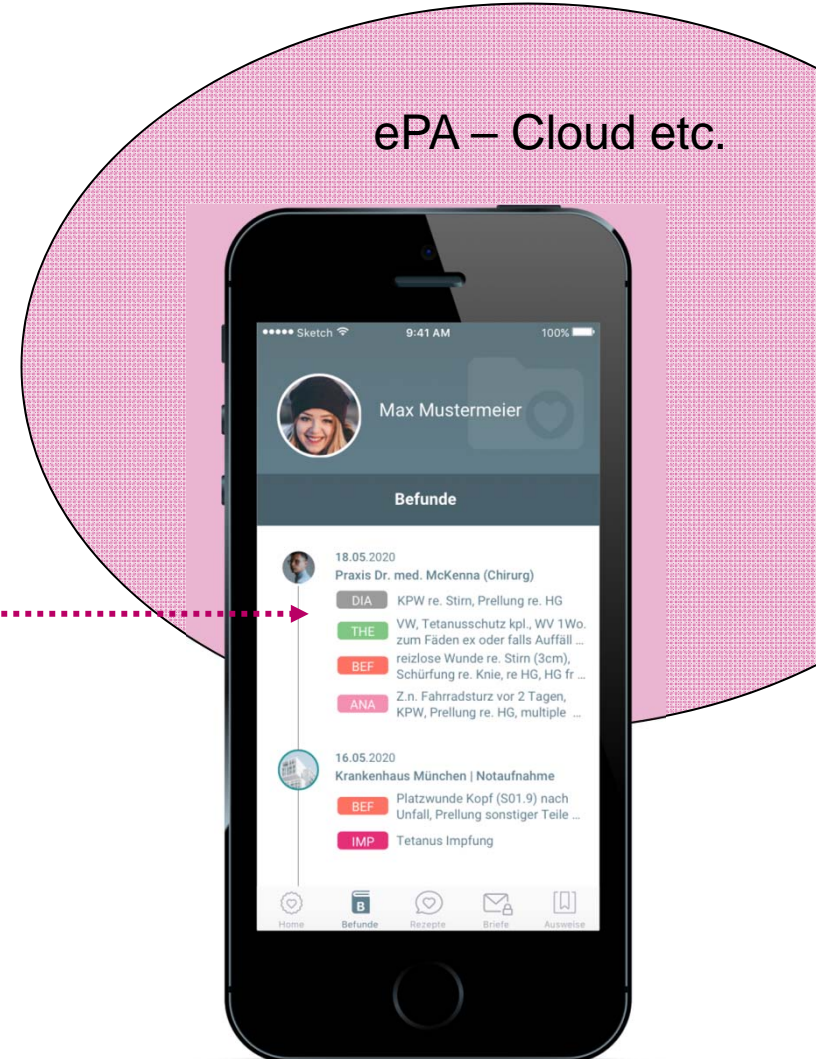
ePA – Cloud etc.

●●●●● Sketch 9:41 AM 100%

Max Mustermeier

Befunde

18.05.2020
Praxis Dr. med. McKenna (Chirurg)

DIA KPW re. Stirn, Prellung re. HG

THE VW, Tetanusschutz kpl., WV 1Wo. zum Fäden ex oder falls Auffäll ...

BEF reizlose Wunde re. Stirn (3cm), Schürfung re. Knie, re HG, HG fr ...

ANA Z.n. Fahrradsturz vor 2 Tagen, KPW, Prellung re. HG, multiple ...

16.05.2020
Krankenhaus München | Notaufnahme

BEF Platzwunde Kopf (S01.9) nach Unfall, Prellung sonstiger Teile ...

IMP Tetanus Impfung

Home Befunde Rezepte Briefe Ausweise